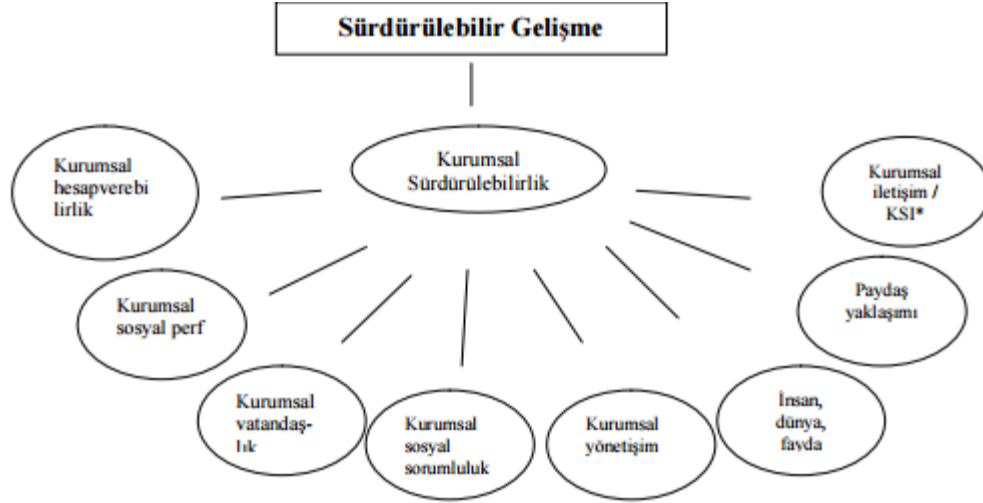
Sürdürülebilir Gelişme

Kurumsal Sürdürülebilirlik

Kurumsal hesapverebilirlik

Kurumsal iletişim / KSI*

Kurumsal sosyal perf

Paydaş yaklaşımı

Kurumsal vatandaşlık

Kurumsal sosyal sorumluluk

Kurumsal yönetişim

İnsan, dünya, fayda